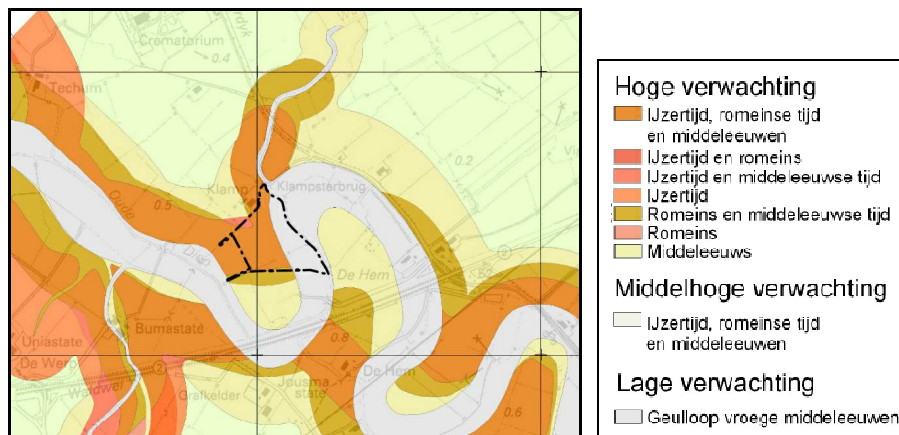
Crematorium
0.4
Techum
0.2
Klamp
Klampstersbrug
0.5
Oude
De Hem
Bumastate
Uniastate
De Wer
Wolwei
0.8
Jousma state
De Hem
Grafkelder
0.6

Hoge verwachting
IJzertijd, romeinse tijd en middeleeuwen
IJzertijd en romeins
IJzertijd en middeleeuwse tijd
IJzertijd
Romeins en middeleeuwse tijd
Romeins
Middeleeuws

Middelhoge verwachting
IJzertijd, romeinse tijd en middeleeuwen

Lage verwachting
Geulloop vroege middeleeuwen